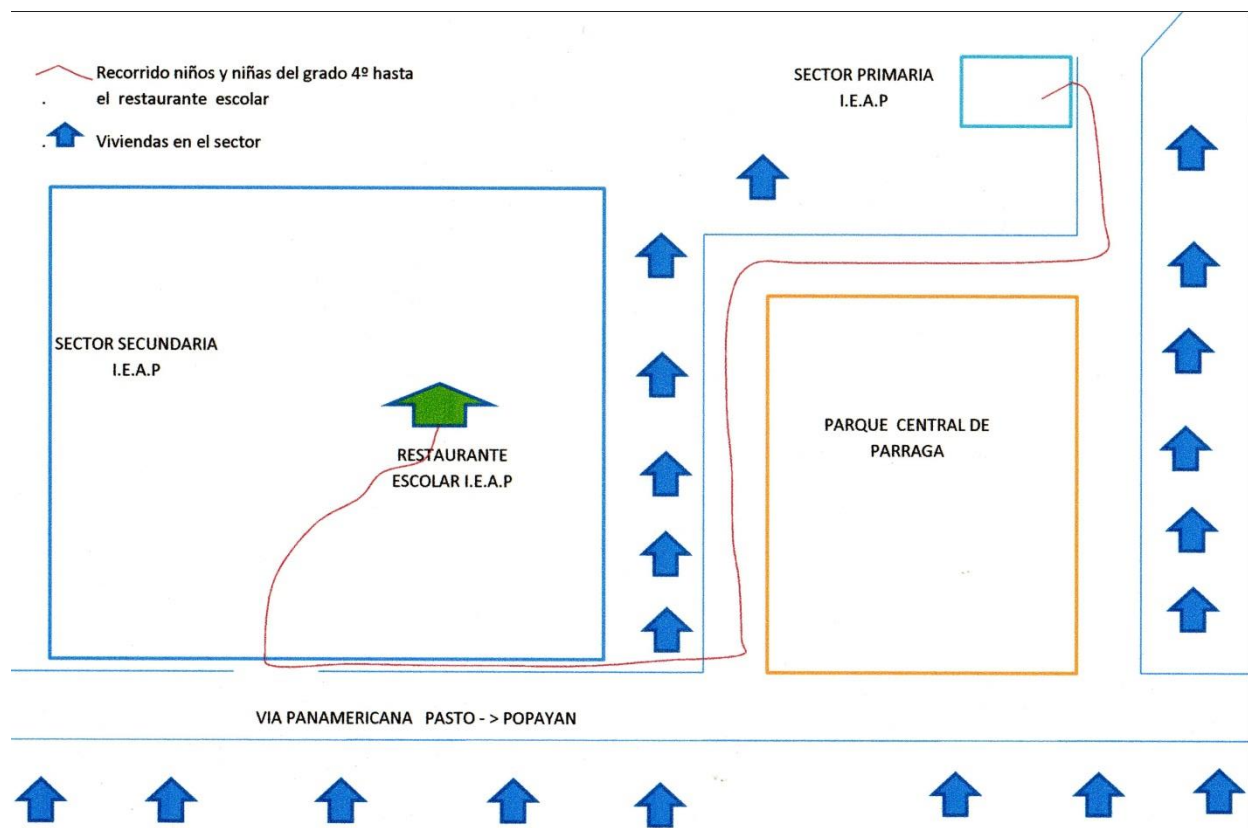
Recorrido niños y niñas del grado 4º hasta
. el restaurante escolar

. Viviendas en el sector

SECTOR PRIMARIA
I.E.A.P

SECTOR SECUNDARIA
I.E.A.P

RESTAURANTE
ESCOLAR I.E.A.P

PARQUE CENTRAL DE
PARRAGA

VIA PANAMERICANA PASTO - > POPAYAN